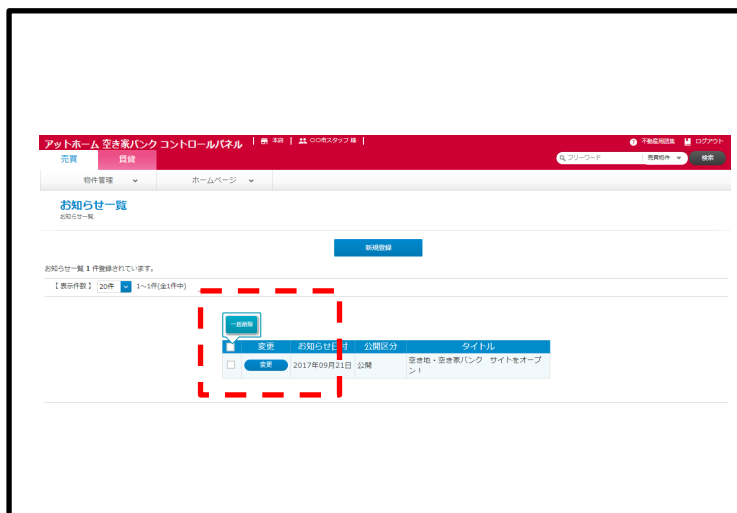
アットホーム 空き家バンク コントロールパネル | 本店 | ○○市スタッフ 様 |

不動産用語集 ログアウト

売買 賃貸

フリーワード 売買物件 検索

物件管理 ホームページ

お知らせ一覧

お知らせ一覧

新規登録

お知らせ一覧 1 件登録されています。

【 表示件数 】 20件 1～1件(全1件中)

一括削除

| | 変更 | お知らせ日付 | 公開区分 | タイトル |
|---|---|---|---|---|
| | 変更 | 2017年09月21日 | 公開 | 空き地・空き家バンク サイトをオープン！ |